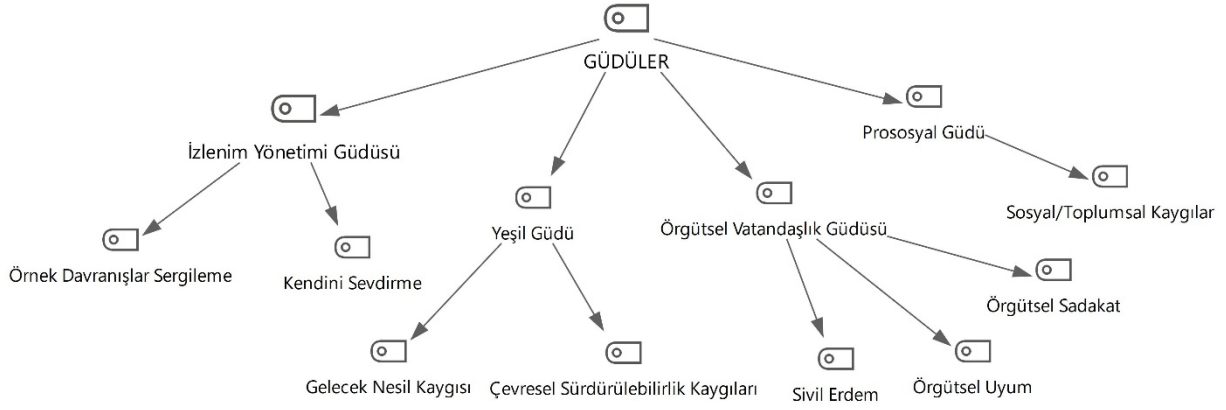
GÜDÜLER

İzlenim Yönetimi Güdüsü

Örnek Davranışlar Sergileme

Kendini Sevdirme

Yeşil Güdü

Gelecek Nesil Kaygısı

Çevresel Sürdürülebilirlik Kaygıları

Örgütsel Vatandaşlık Güdüsü

Sivil Erdem

Örgütsel Uyum

Örgütsel Sadakat

Prososyal Güdü

Sosyal/Toplumsal Kaygılar